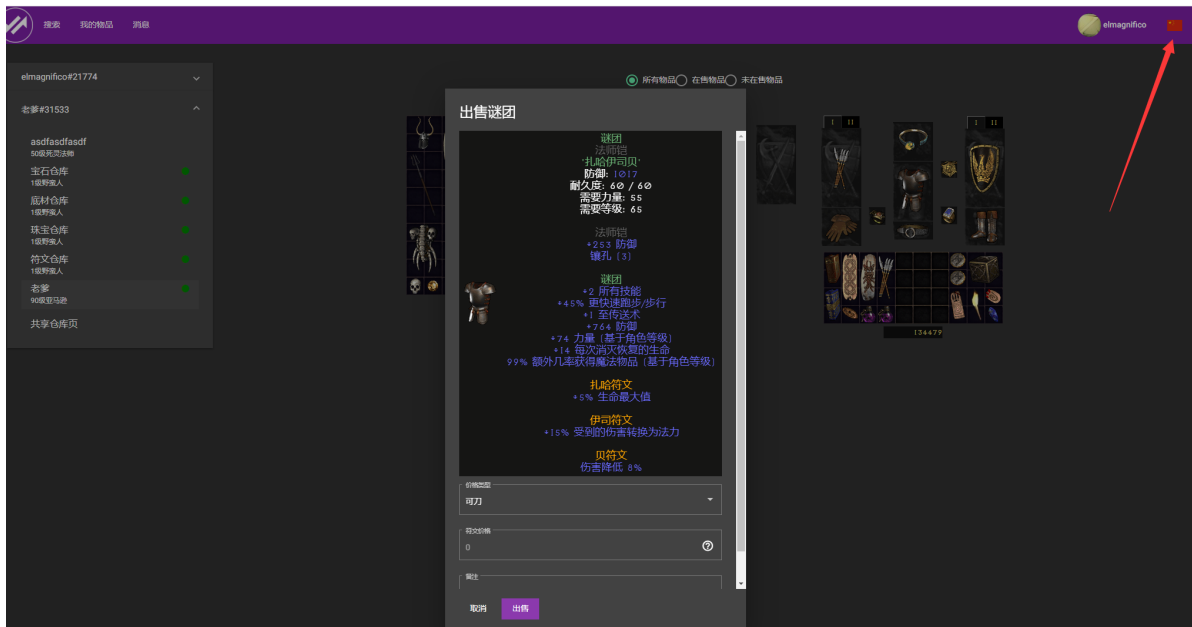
搜索 我的物品 消息

elmagnifico

elmagnifico#21774

老爹#31533

asdfasdfasdf
50级死灵法师

宝石仓库
1级野蛮人

底材仓库
1级野蛮人

珠宝仓库
1级野蛮人

符文仓库
1级野蛮人

老爹
90级亚马逊

共享仓库页

所有物品 在售物品 未在售物品

出售谜团

谜团
法师铠
'扎哈伊司贝'
防御: 1017
耐久度: 60 / 60
需要力量: 55
需要等级: 65

法师铠
+253 防御
镶孔 (3)

谜团
+2 所有技能
+45% 更快速跑步/步行
+1 至传送术
+764 防御
+74 力量 (基于角色等级)
+14 每次消灭恢复的生命
99% 额外几率获得魔法物品 (基于角色等级)

扎哈符文
+5% 生命最大值

伊司符文
+15% 受到的伤害转换为法力

贝符文
伤害降低 8%

价格类型
可刀

符文价格
0

备注

取消 出售

134479

I II
I II